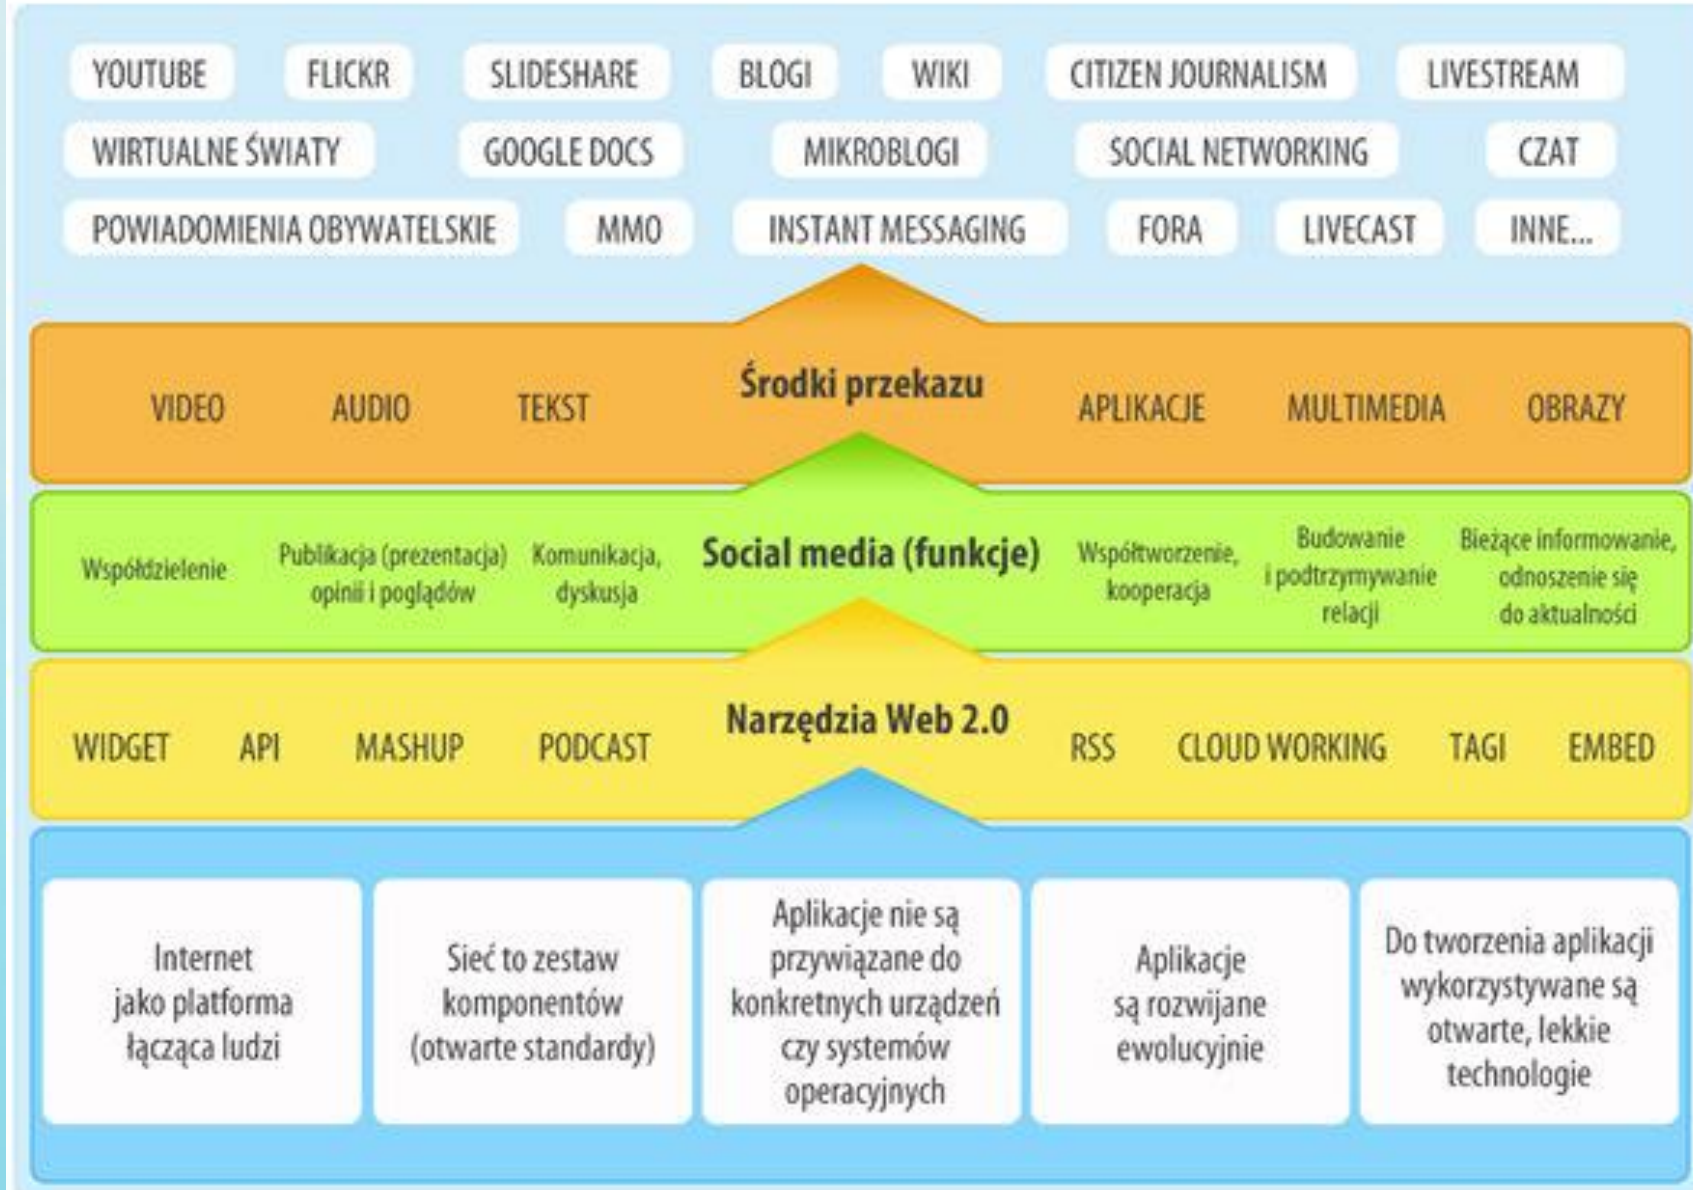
YOUTUBE FLICKR SLIDESHARE BLOGI WIKI CITIZEN JOURNALISM LIVESTREAM

WIRTUALNE ŚWIATY GOOGLE DOCS MIKROBLOGI SOCIAL NETWORKING CZAT

POWIADOMIENIA OBYWATELSKIE MMO INSTANT MESSAGING FORA LIVECAST INNE...

Środki przekazu

VIDEO AUDIO TEKST APLIKACJE MULTIMEDIA OBRAZY

Social media (funkcje)

Współdzielenie

Publikacja (prezentacja) opinii i poglądów

Komunikacja, dyskusja

Współtworzenie, kooperacja

Budowanie i podtrzymywanie relacji

Bieżące informowanie, odnoszenie się do aktualności

Narzędzia Web 2.0

WIDGET API MASHUP PODCAST RSS CLOUD WORKING TAGI EMBED

Internet jako platforma łącząca ludzi

Sieć to zestaw komponentów (otwarte standardy)

Aplikacje nie są przywiązane do konkretnych urządzeń czy systemów operacyjnych

Aplikacje są rozwijane ewolucyjnie

Do tworzenia aplikacji wykorzystywane są otwarte, lekkie technologie